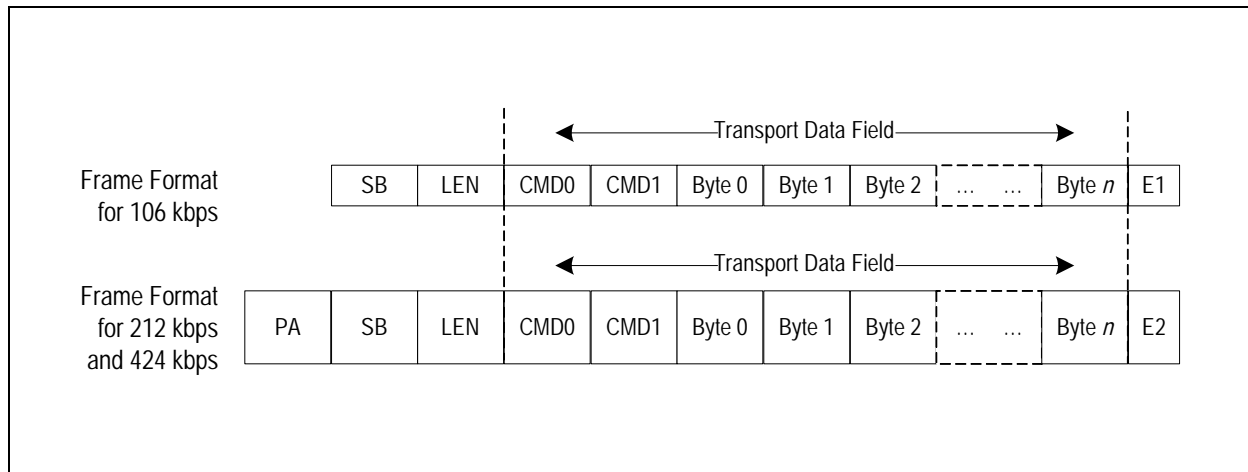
Transport Data Field

Frame Format for 106 kbps

| SB | LEN | CMD0 | CMD1 | Byte 0 | Byte 1 | Byte 2 | … … | Byte *n* | E1 |
|---|---|---|---|---|---|---|---|---|---|

Transport Data Field

Frame Format for 212 kbps and 424 kbps

| PA | SB | LEN | CMD0 | CMD1 | Byte 0 | Byte 1 | Byte 2 | … … | Byte *n* | E2 |
|---|---|---|---|---|---|---|---|---|---|---|